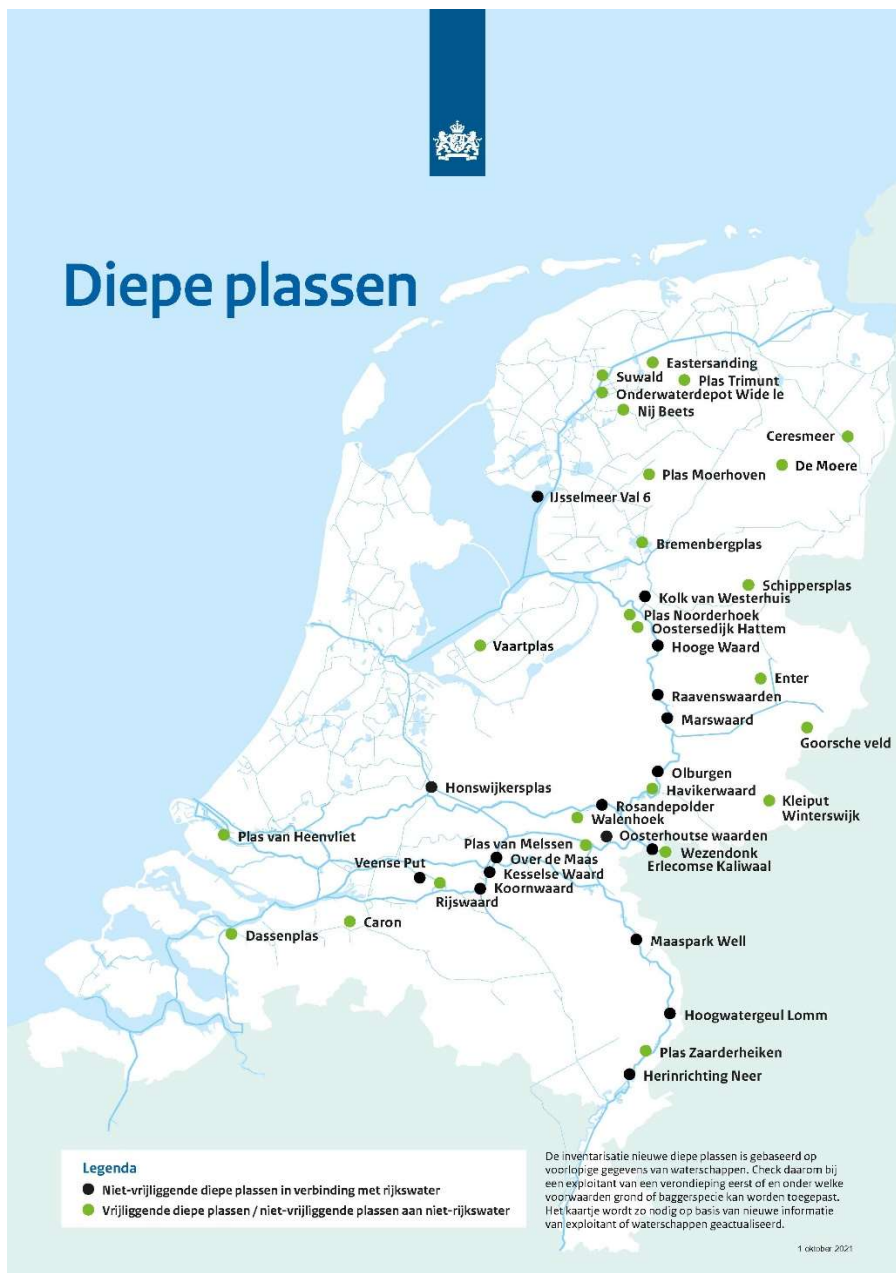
Diepe plassen

Eastersanding
Suwald
Plas Trimunt
Onderwaterdepot Wide Ie
Nij Beets
Ceresmeer
Plas Moerhoven
De Moere
IJsselmeer Val 6
Bremenbergplas
Schippersplas
Kolk van Westerhuis
Plas Noorderhoek
Oostersedijk Hattem
Vaartplas
Hooge Waard
Enter
Raavenswaarden
Marswaard
Goorsche veld
Olburgen
Havikerwaard
Honswijkersplas
Rosandepolder
Kleiput Winterswijk
Walenhoek
Plas van Heenvliet
Oosterhoutse waarden
Plas van Melssen
Wezendonk
Erlecomse Kaliwaal
Over de Maas
Veense Put
Kesselse Waard
Koornwaard
Rijswaard
Caron
Dassenplas
Maaspark Well
Hoogwatergeul Lomm
Plas Zaarderheiken
Herinrichting Neer

Legenda
Niet-vrijliggende diepe plassen in verbinding met rijkswater
Vrijliggende diepe plassen / niet-vrijliggende plassen aan niet-rijkswater

De inventarisatie nieuwe diepe plassen is gebaseerd op voorlopige gegevens van waterschappen. Check daarom bij een exploitant van een verdieping eerst of en onder welke voorwaarden grond of baggerspecie kan worden toegepast. Het kaartje wordt zo nodig op basis van nieuwe informatie van exploitant of waterschappen geactualiseerd.

1 oktober 2021